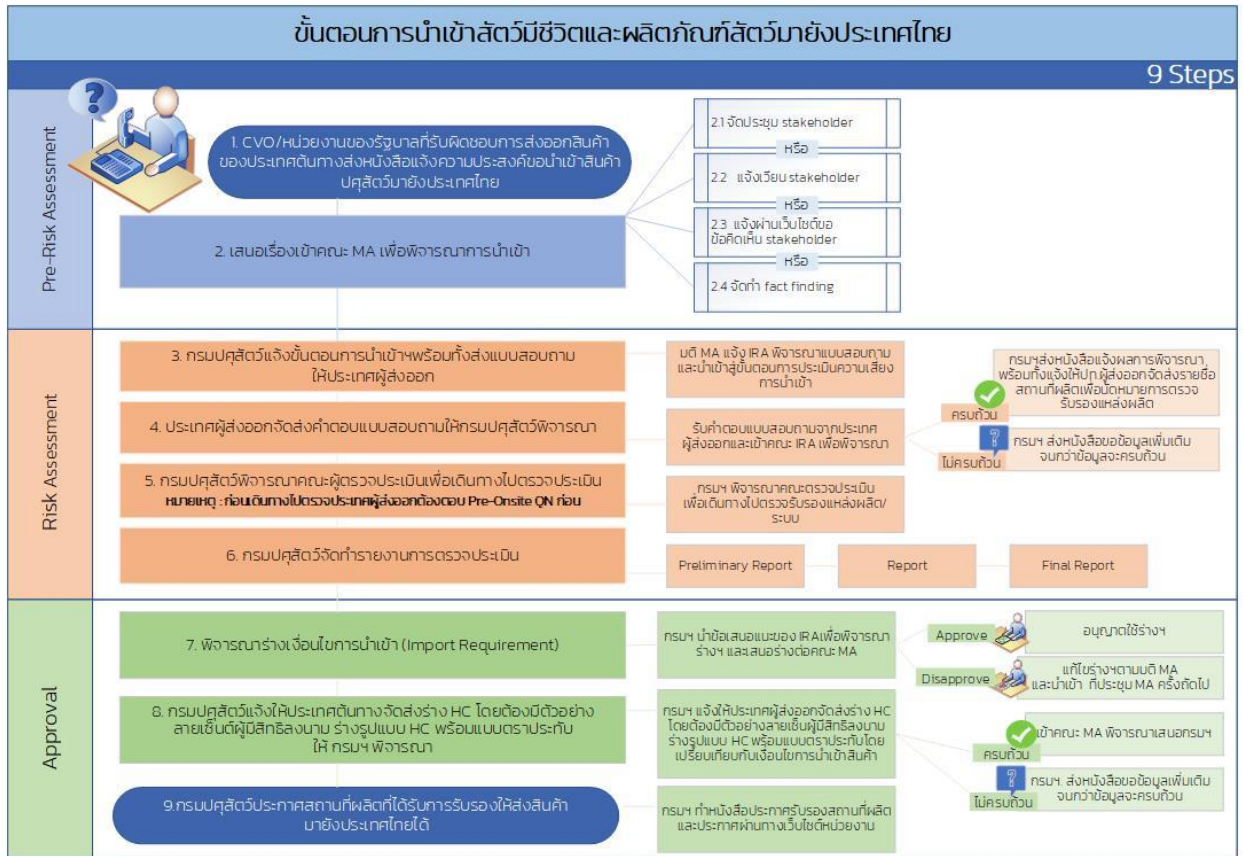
ขั้นตอนการนำเข้าสัตว์มีชีวิตและผลิตภัณฑ์สัตว์มายังประเทศไทย

9 Steps

Pre-Risk Assessment

1. CVO/หน่วยงานของรัฐบาลที่รับผิดชอบการส่งออกสินค้าของประเทศต้นทางส่งหนังสือแจ้งความประสงค์ขอนำเข้าสินค้าปศุสัตว์มายังประเทศไทย

2. เสนอเรื่องเข้าคณะ MA เพื่อพิจารณาการนำเข้า

2.1 จัดประชุม stakeholder

หรือ

2.2 แจ้งเวียน stakeholder

หรือ

2.3 แจ้งผ่านเว็บไซต์ขอข้อคิดเห็น stakeholder

หรือ

2.4 จัดทำ fact finding

Risk Assessment

3. กรมปศุสัตว์แจ้งขั้นตอนการนำเข้าพร้อมทั้งส่งแบบสอบถามให้ประเทศผู้ส่งออก

มติ MA แจ้ง IRA พิจารณาแบบสอบถามและเข้าสู่ขั้นตอนการประเมินความเสี่ยงการนำเข้า

4. ประเทศผู้ส่งออกจัดส่งคำตอบแบบสอบถามให้กรมปศุสัตว์พิจารณา

รับคำตอบแบบสอบถามจากประเทศผู้ส่งออกและเข้าคณะ IRA เพื่อพิจารณา

ครบถ้วน

กรมฯส่งหนังสือแจ้งผลการพิจารณา พร้อมทั้งแจ้งให้ปท.ผู้ส่งออกจัดส่งรายชื่อสถานที่ผลิตเพื่อนัดหมายการตรวจรับรองแหล่งผลิต

ไม่ครบถ้วน

กรมฯ ส่งหนังสือขอข้อมูลเพิ่มเติมจนกว่าข้อมูลจะครบถ้วน

5. กรมปศุสัตว์พิจารณาคณะผู้ตรวจประเมินเพื่อเดินทางไปตรวจประเมิน
หมายเหตุ : ก่อนเดินทางไปตรวจประเทศผู้ส่งออกต้องตอบ Pre-Onsite QN ก่อน

กรมฯ พิจารณาคณะตรวจประเมินเพื่อเดินทางไปตรวจรับรองแหล่งผลิต/ระบบ

6. กรมปศุสัตว์จัดทำรายงานการตรวจประเมิน

Preliminary Report

Report

Final Report

Approval

7. พิจารณาร่างเงื่อนไขการนำเข้า (Import Requirement)

กรมฯ นำข้อเสนอแนะของ IRA เพื่อพิจารณาร่างฯ และเสนอร่างต่อคณะ MA

Approve

อนุญาตใช้ร่างฯ

Disapprove

แก้ไขร่างฯตามมติ MA และนำเข้า ที่ประชุม MA ครั้งถัดไป

8. กรมปศุสัตว์แจ้งให้ประเทศต้นทางจัดส่งร่าง HC โดยต้องมีตัวอย่างลายเซ็นต์ผู้มีสิทธิลงนาม ร่างรูปแบบ HC พร้อมแบบตราประทับให้ กรมฯ พิจารณา

กรมฯ แจ้งให้ประเทศผู้ส่งออกจัดส่งร่าง HC โดยต้องมีตัวอย่างลายเซ็นผู้มีสิทธิลงนามร่างรูปแบบ HC พร้อมแบบตราประทับโดยเปรียบเทียบกับเงื่อนไขการนำเข้าสินค้า

ครบถ้วน

เข้าคณะ MA พิจารณาเสนอกรมฯ

ไม่ครบถ้วน

กรมฯ. ส่งหนังสือขอข้อมูลเพิ่มเติมจนกว่าข้อมูลจะครบถ้วน

9.กรมปศุสัตว์ประกาศสถานที่ผลิตที่ได้รับการรับรองให้ส่งสินค้ามายังประเทศไทยได้

กรมฯ ทำหนังสือประกาศรับรองสถานที่ผลิตและประกาศผ่านทางเว็บไซต์หน่วยงาน